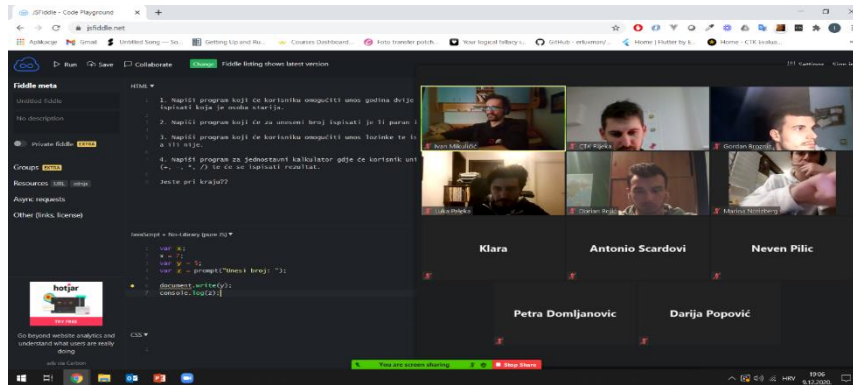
JSFiddle - Code Playground × +

jsfiddle.net

Aplikacije Gmail Untitled Song — Su... Getting Up and Ru... Courses Dashboard... Foto transfer potch... Your logical fallacy's... GitHub - erluvmon/... Home | Flutter by t... Home - CTK kralus...

Run Save Collaborate Change Fiddle listing shows latest version

Fiddle meta

Untitled fiddle

No description

Private fiddle EXTRA

Groups EXTRA

Resources URL cdnjs

Async requests

Other (links, license)

HTML ▾

1. Napiši program koji će korisniku omogućiti unos godina dvije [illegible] ispisati koja je osoba starija.

2. Napiši program koji će za uneseni broj ispisati je li paran i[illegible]

3. Napiši program koji će korisniku omogućiti unos lozinke te i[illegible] a ili nije.

4. Napiši program za jednostavni kalkulator gdje će korisnik uni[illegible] (+, -, *, /) te će se ispisati rezultat.

Jeste pri kraju??

JavaScript + No-Library (pure JS) ▾

var x;
x = 7;
var y = 5;
var z = prompt("Unesi broj: ");

document.write(y);
console.log(z);

hotjar

Go beyond website analytics and understand what users are really doing

ads via Carbon

CSS ▾

Ivan Mikulić

CTK Rijeka

Gordan Brozulić

Luka Poljak

Dorian Brajić

Marina Nestberg

Klara

Antonio Scardovi

Neven Pilic

Petra Domljanovic

Darija Popović

You are screen sharing Stop Share

HRV 19:06 4.12.2020.